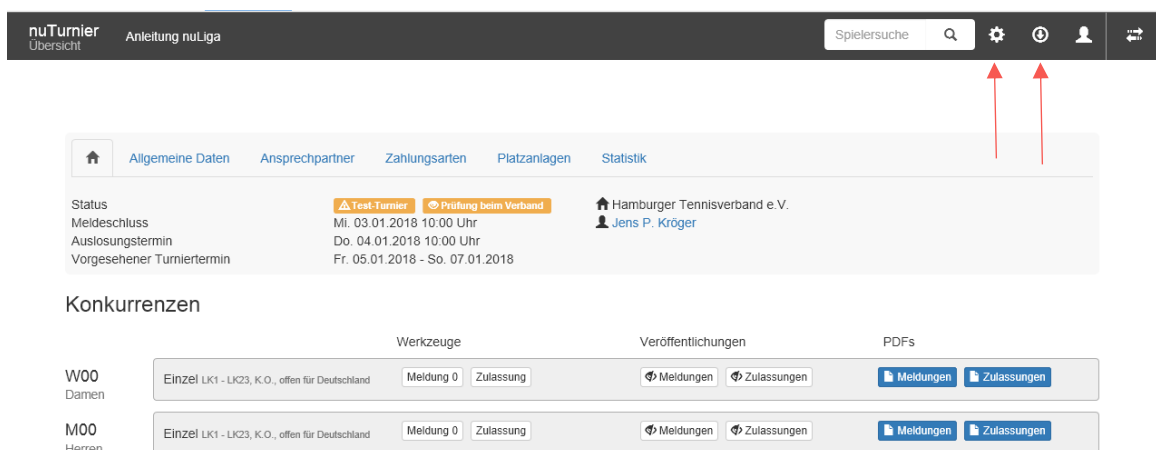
nuTurnier
Übersicht

Anleitung nuLiga

Spielersuche

Allgemeine Daten | Ansprechpartner | Zahlungsarten | Platzanlagen | Statistik

Status
Meldeschluss
Auslosungstermin
Vorgesehener Turniertermin

Test-Turnier | Prüfung beim Verband
Mi. 03.01.2018 10:00 Uhr
Do. 04.01.2018 10:00 Uhr
Fr. 05.01.2018 - So. 07.01.2018

Hamburger Tennisverband e.V.
Jens P. Kröger

Konkurrenzen

Werkzeuge | Veröffentlichungen | PDFs

W00
Damen
Einzel LK1 - LK23, K.O., offen für Deutschland
Meldung 0 | Zulassung
Meldungen | Zulassungen
Meldungen | Zulassungen

M00
Herren
Einzel LK1 - LK23, K.O., offen für Deutschland
Meldung 0 | Zulassung
Meldungen | Zulassungen
Meldungen | Zulassungen